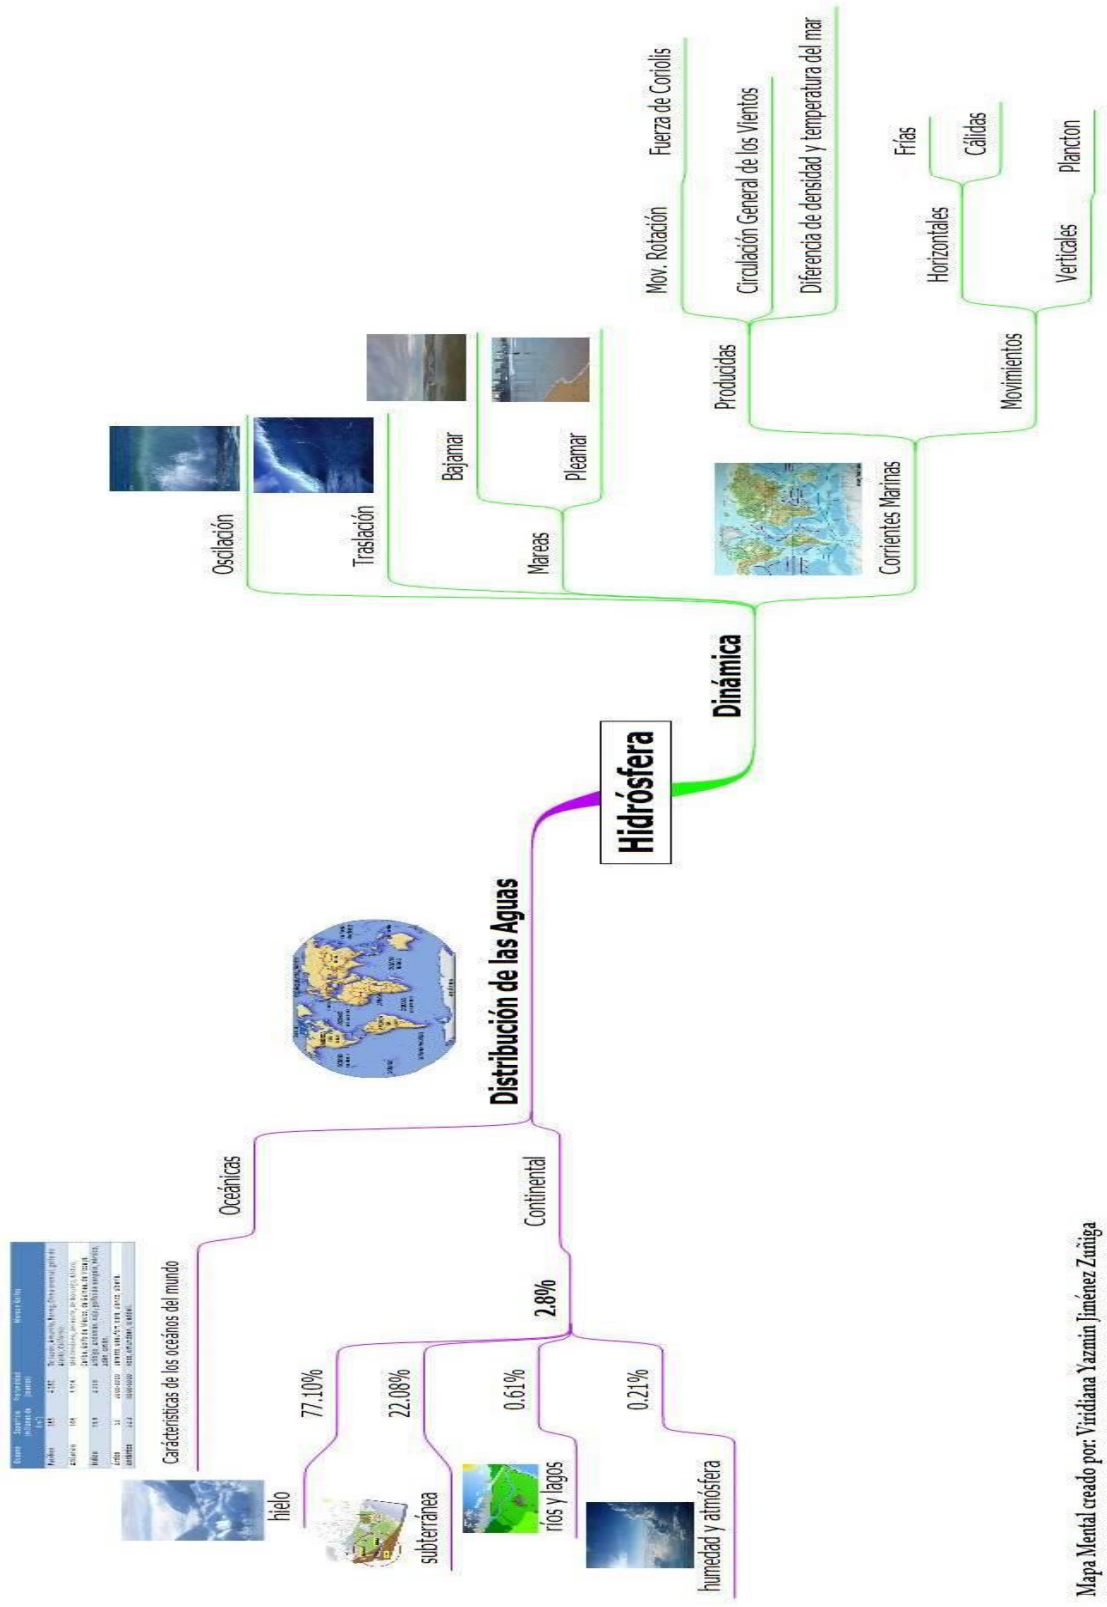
Hidrósfera

Dinámica

Oscilación

Traslación

Mareas

Bajamar

Pleamar

Corrientes Marinas

Producidas

Mov. Rotación

Fuerza de Coriolis

Circulación General de los Vientos

Diferencia de densidad y temperatura del mar

Movimientos

Horizontales

Frías

Cálidas

Verticales

Plancton

Distribución de las Aguas

Oceánicas

Características de los océanos del mundo

Continental

2.8%

77.10%

hielo

22.08%

subterránea

0.61%

ríos y lagos

0.21%

humedad y atmósfera

Mapa Mental creado por: Viridiana Yazmin Jiménez Zúñiga